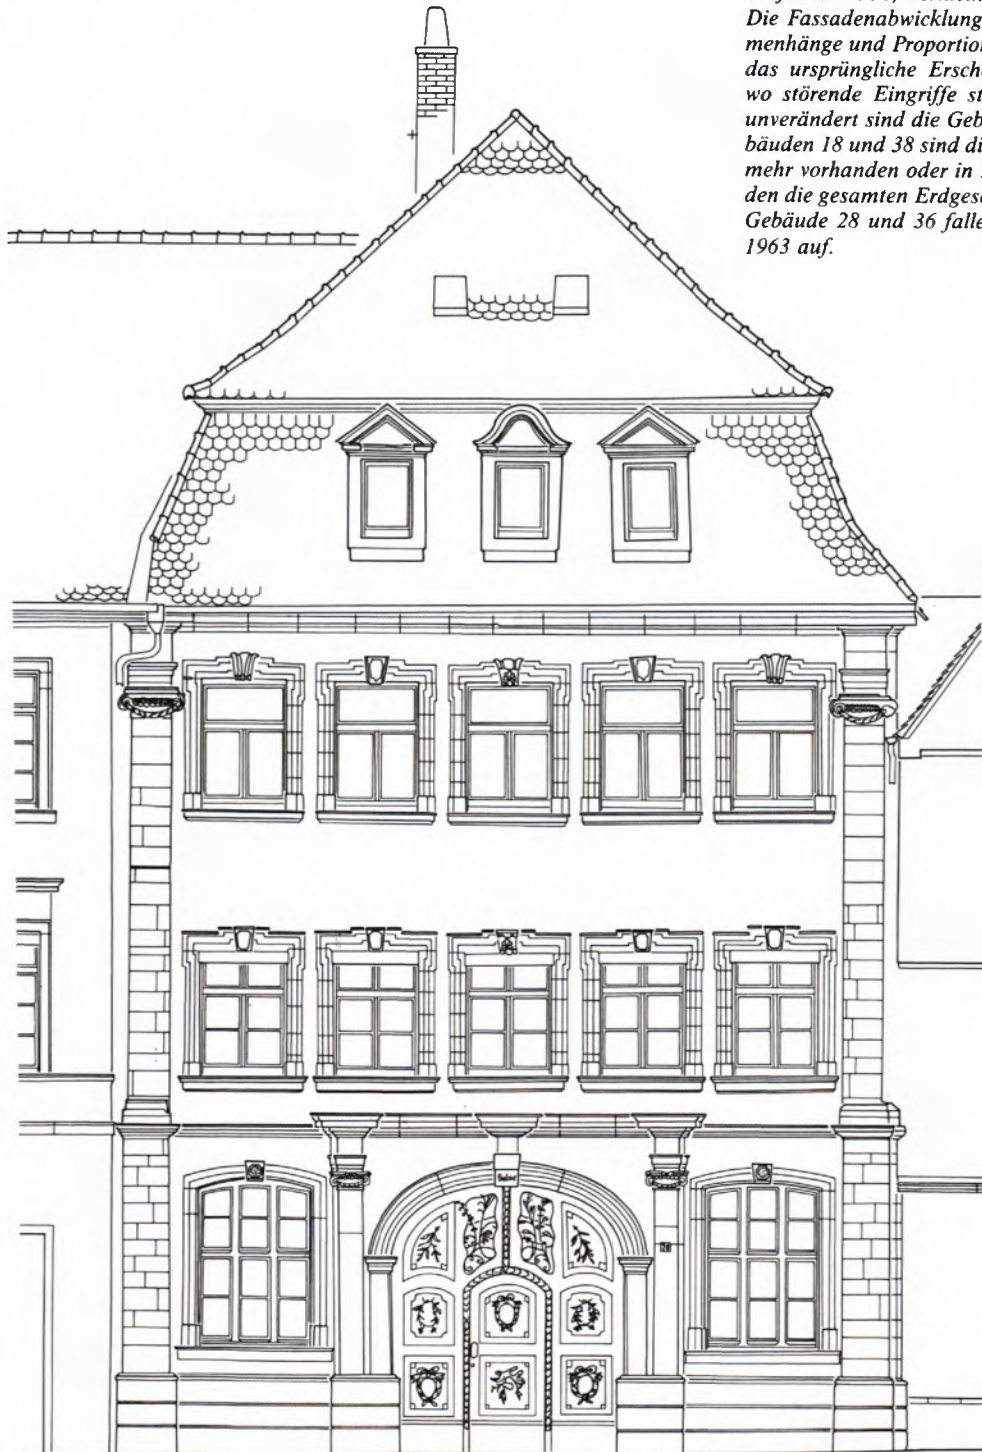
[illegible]
Die Fassadenabwicklung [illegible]
menhänge und Proportion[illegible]
das ursprüngliche Ersch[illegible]
wo störende Eingriffe st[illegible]
unverändert sind die Geb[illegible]
bäuden 18 und 38 sind di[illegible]
mehr vorhanden oder in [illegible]
den die gesamten Erdges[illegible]
Gebäude 28 und 36 falle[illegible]
1963 auf.